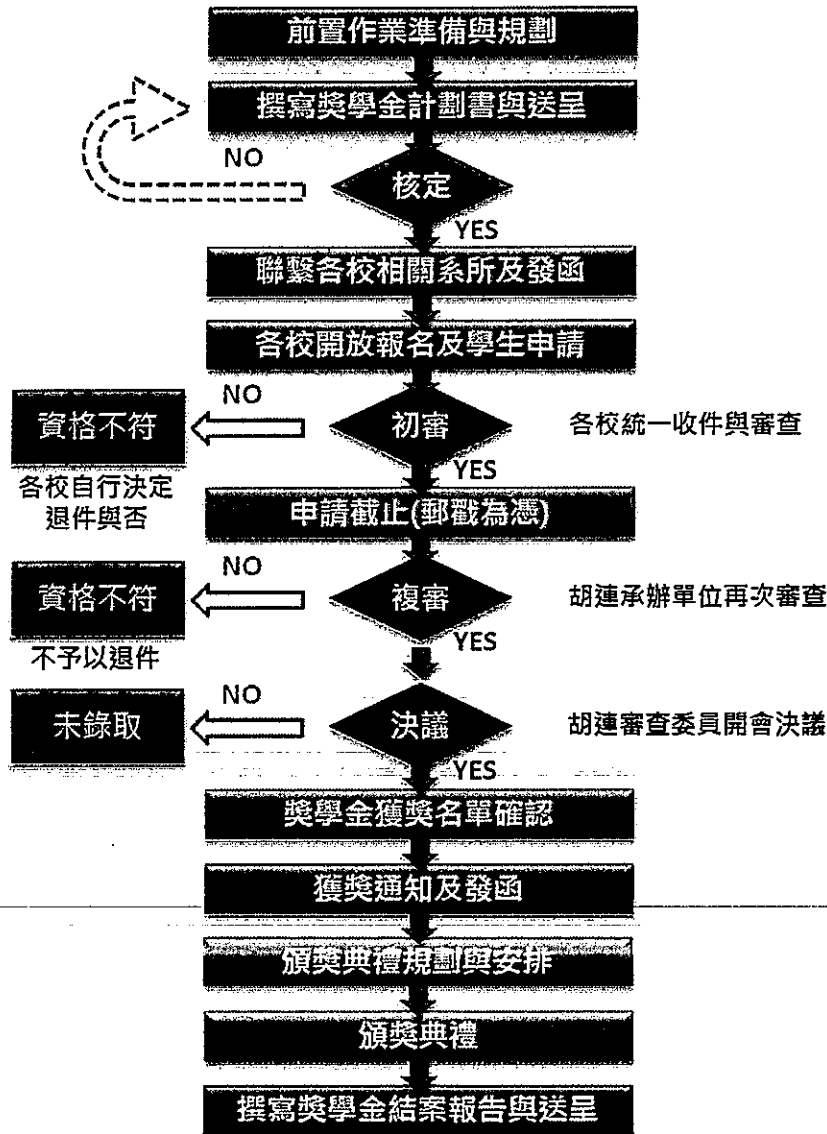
前置作業準備與規劃

撰寫獎學金計劃書與送呈

NO

核定

YES

聯繫各校相關系所及發函

各校開放報名及學生申請

NO

資格不符

初審

各校統一收件與審查

各校自行決定退件與否

YES

申請截止(郵戳為憑)

NO

資格不符

複審

胡連承辦單位再次審查

不予以退件

YES

NO

未錄取

決議

胡連審查委員開會決議

YES

獎學金獲獎名單確認

獲獎通知及發函

頒獎典禮規劃與安排

頒獎典禮

撰寫獎學金結案報告與送呈